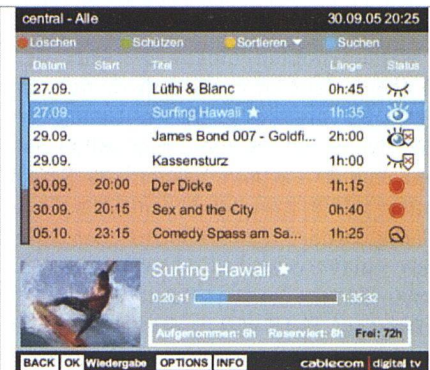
central - Alle 30.09.05 20:25

Löschen Schützen Sortieren ▼ Suchen

| Datum | Start | Titel | Länge | Status |
|---|---|---|---|---|
| 27.09. | | Lüthi & Blanc | 0h:45 | |
| 27.09. | | Surfing Hawaii ★ | 1h:35 | |
| 29.09. | | James Bond 007 - Goldfi... | 2h:00 | |
| 29.09. | | Kassensturz | 1h:00 | |
| 30.09. | 20:00 | Der Dicke | 1h:15 | |
| 30.09. | 20:15 | Sex and the City | 0h:40 | |
| 05.10. | 23:15 | Comedy Spass am Sa... | 1h:25 | |

Surfing Hawaii ★

0:20:41 1:35:32

Aufgenommen: 6h Reserviert: 8h Frei: 72h

BACK OK Wiedergabe OPTIONS INFO cablecom digital tv